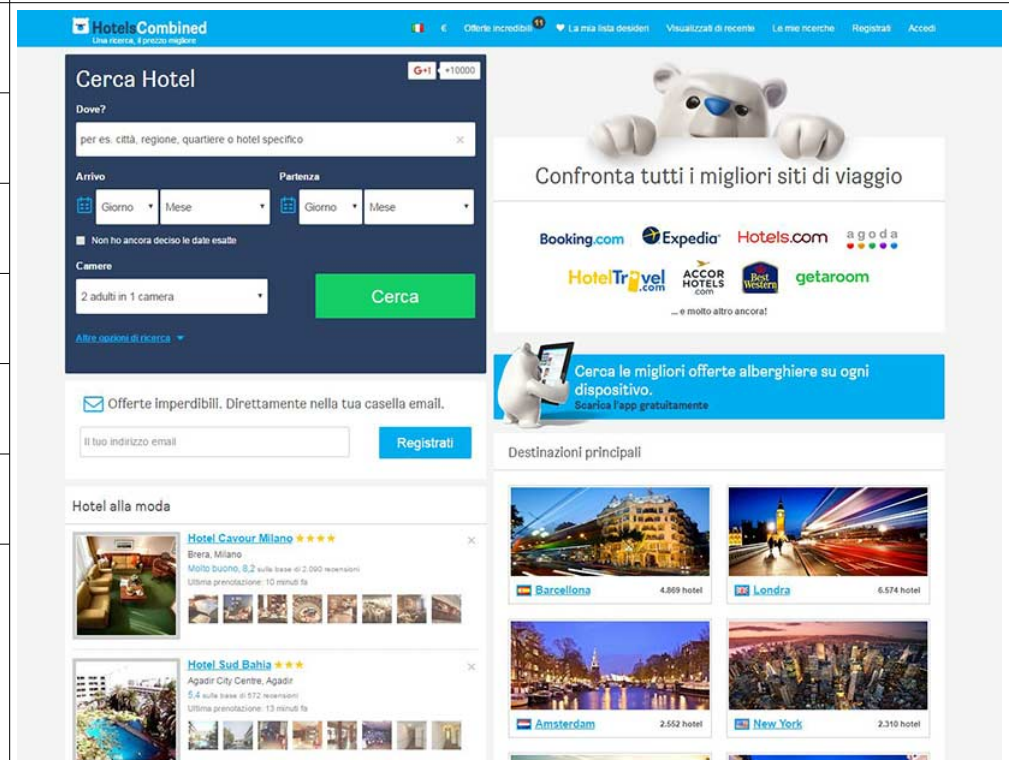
HotelsCombined
Una ricerca, il prezzo migliore

€ Offerte incredibili 11 La mia lista desideri Visualizzati di recente Le mie ricerche Registrati Accedi

Cerca Hotel
G+1 +10000
Dove?
per es. città, regione, quartiere o hotel specifico
Arrivo
Giorno Mese
Partenza
Giorno Mese
Non ho ancora deciso le date esatte
Camere
2 adulti in 1 camera
Cerca
Altre opzioni di ricerca

Offerte imperdibili. Direttamente nella tua casella email.
Il tuo indirizzo email
Registrati

Hotel alla moda

Hotel Cavour Milano ★★★★
Brera, Milano
Molto buono, 8,2 sulla base di 2.090 recensioni
Ultima prenotazione: 10 minuti fa

Hotel Sud Bahia ★★★
Agadir City Centre, Agadir
5,4 sulla base di 572 recensioni
Ultima prenotazione: 13 minuti fa

Confronta tutti i migliori siti di viaggio

Booking.com Expedia Hotels.com agoda
HotelTravel.com ACCOR HOTELS.com Best Western getaroom
... e molto altro ancora!

Cerca le migliori offerte alberghiere su ogni dispositivo.
Scarica l'app gratuitamente

Destinazioni principali

Barcellona 4.869 hotel
Londra 6.574 hotel
Amsterdam 2.552 hotel
New York 2.310 hotel